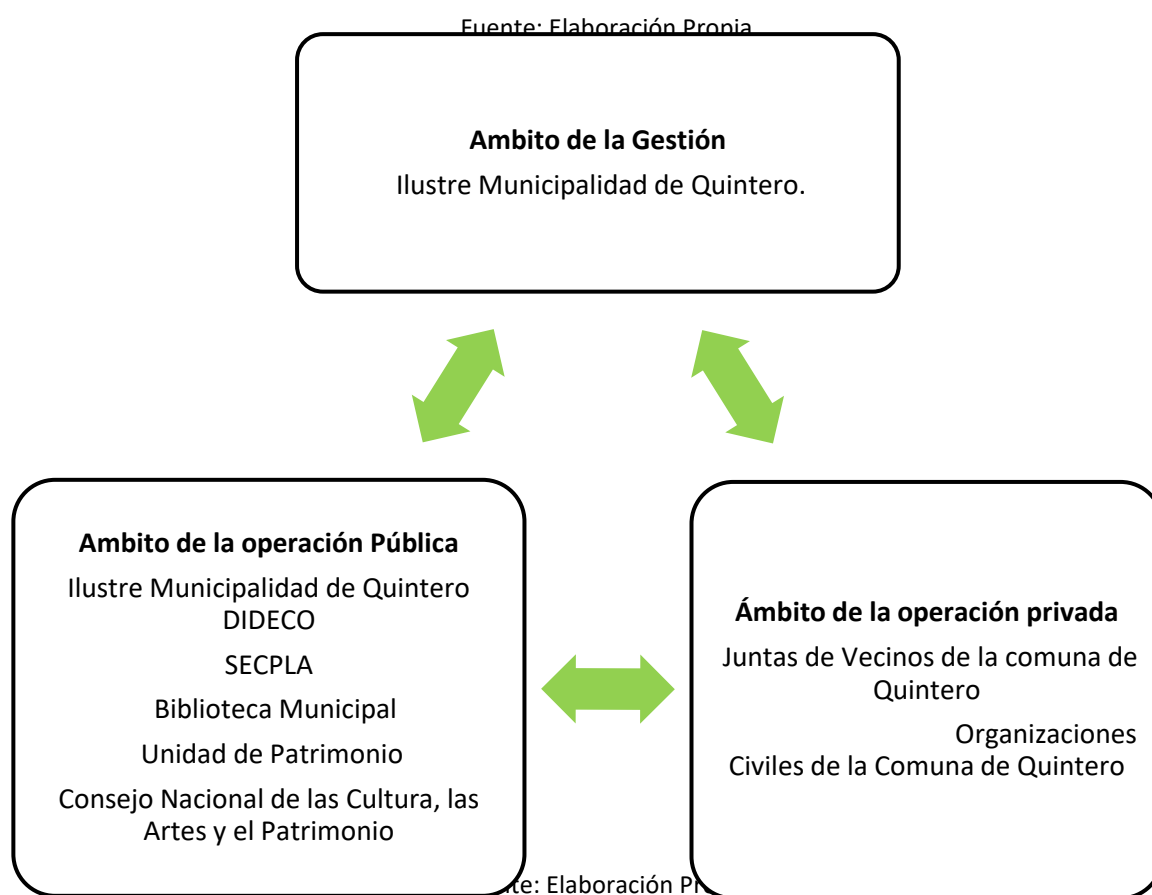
Fuente: Elaboración Propia

**Ambito de la Gestión**
Ilustre Municipalidad de Quintero.

**Ambito de la operación Pública**
Ilustre Municipalidad de Quintero DIDECO
SECPLA
Biblioteca Municipal
Unidad de Patrimonio
Consejo Nacional de las Cultura, las Artes y el Patrimonio

**Ámbito de la operación privada**
Juntas de Vecinos de la comuna de Quintero
Organizaciones Civiles de la Comuna de Quintero

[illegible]nte: Elaboración Pr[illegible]